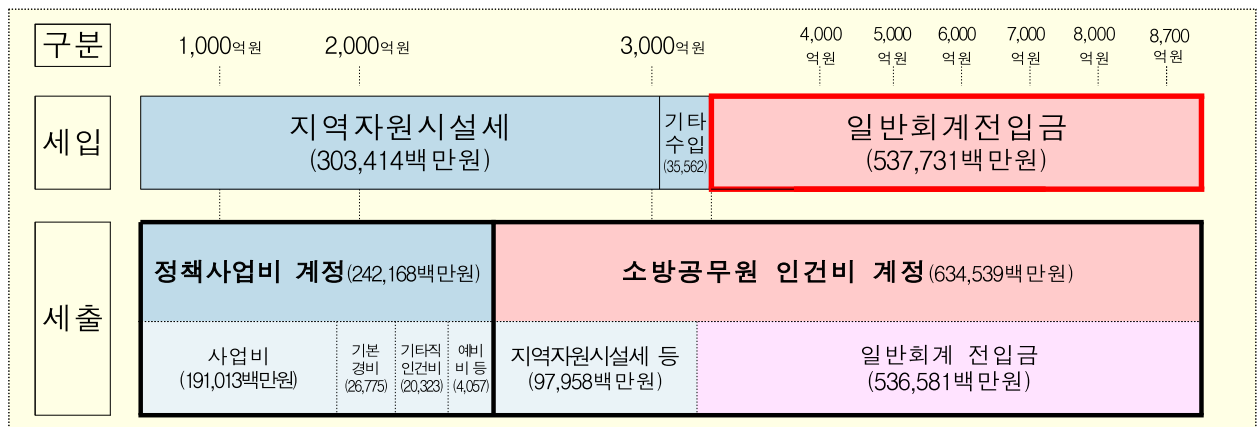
구분

1,000억원 2,000억원 3,000억원 4,000 억원 5,000 억원 6,000 억원 7,000 억원 8,000 억원 8,700 억원

세입

지역자원시설세 (303,414백만원)

기타 수입 (35,562)

일반회계전입금 (537,731백만원)

세출

정책사업비 계정(242,168백만원)

소방공무원 인건비 계정(634,539백만원)

사업비 (191,013백만원)

기본 경비 (26,775)

기타직 인건비 (20,323)

예비 비 등 (4,057)

지역자원시설세 등 (97,958백만원)

일반회계 전입금 (536,581백만원)